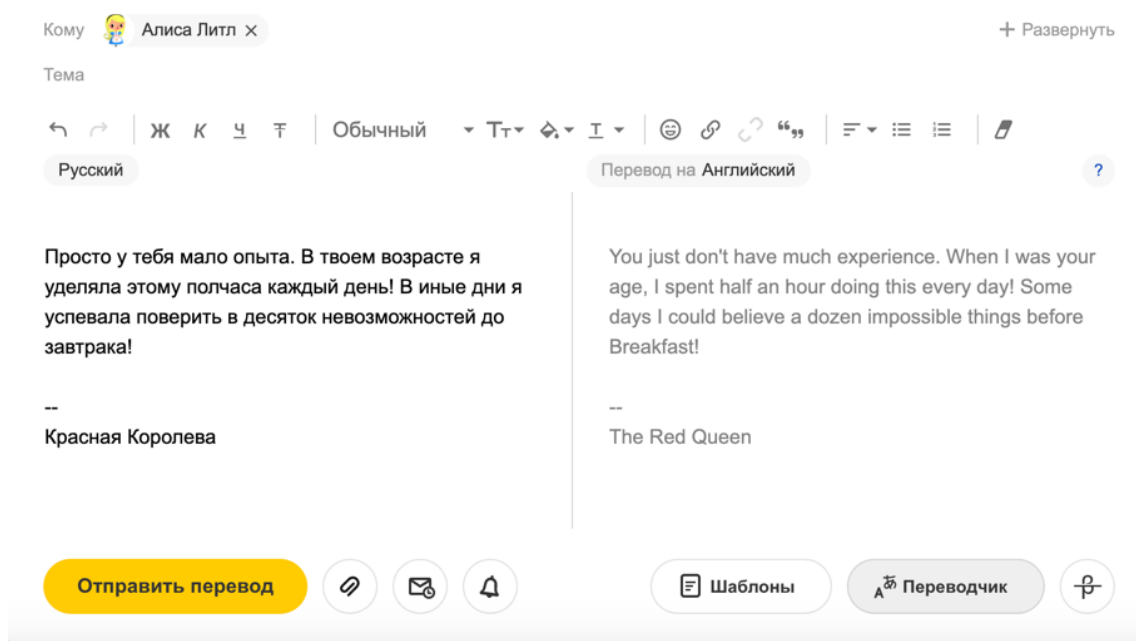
Кому Алиса Литл ×

+ Развернуть

Тема

Ж К Ч Т Обычный Тт

Русский

Перевод на Английский

?

Просто у тебя мало опыта. В твоем возрасте я уделяла этому полчаса каждый день! В иные дни я успевала поверить в десяток невозможностей до завтрака!

--
Красная Королева

You just don't have much experience. When I was your age, I spent half an hour doing this every day! Some days I could believe a dozen impossible things before Breakfast!

--
The Red Queen

Отправить перевод

Шаблоны

Переводчик